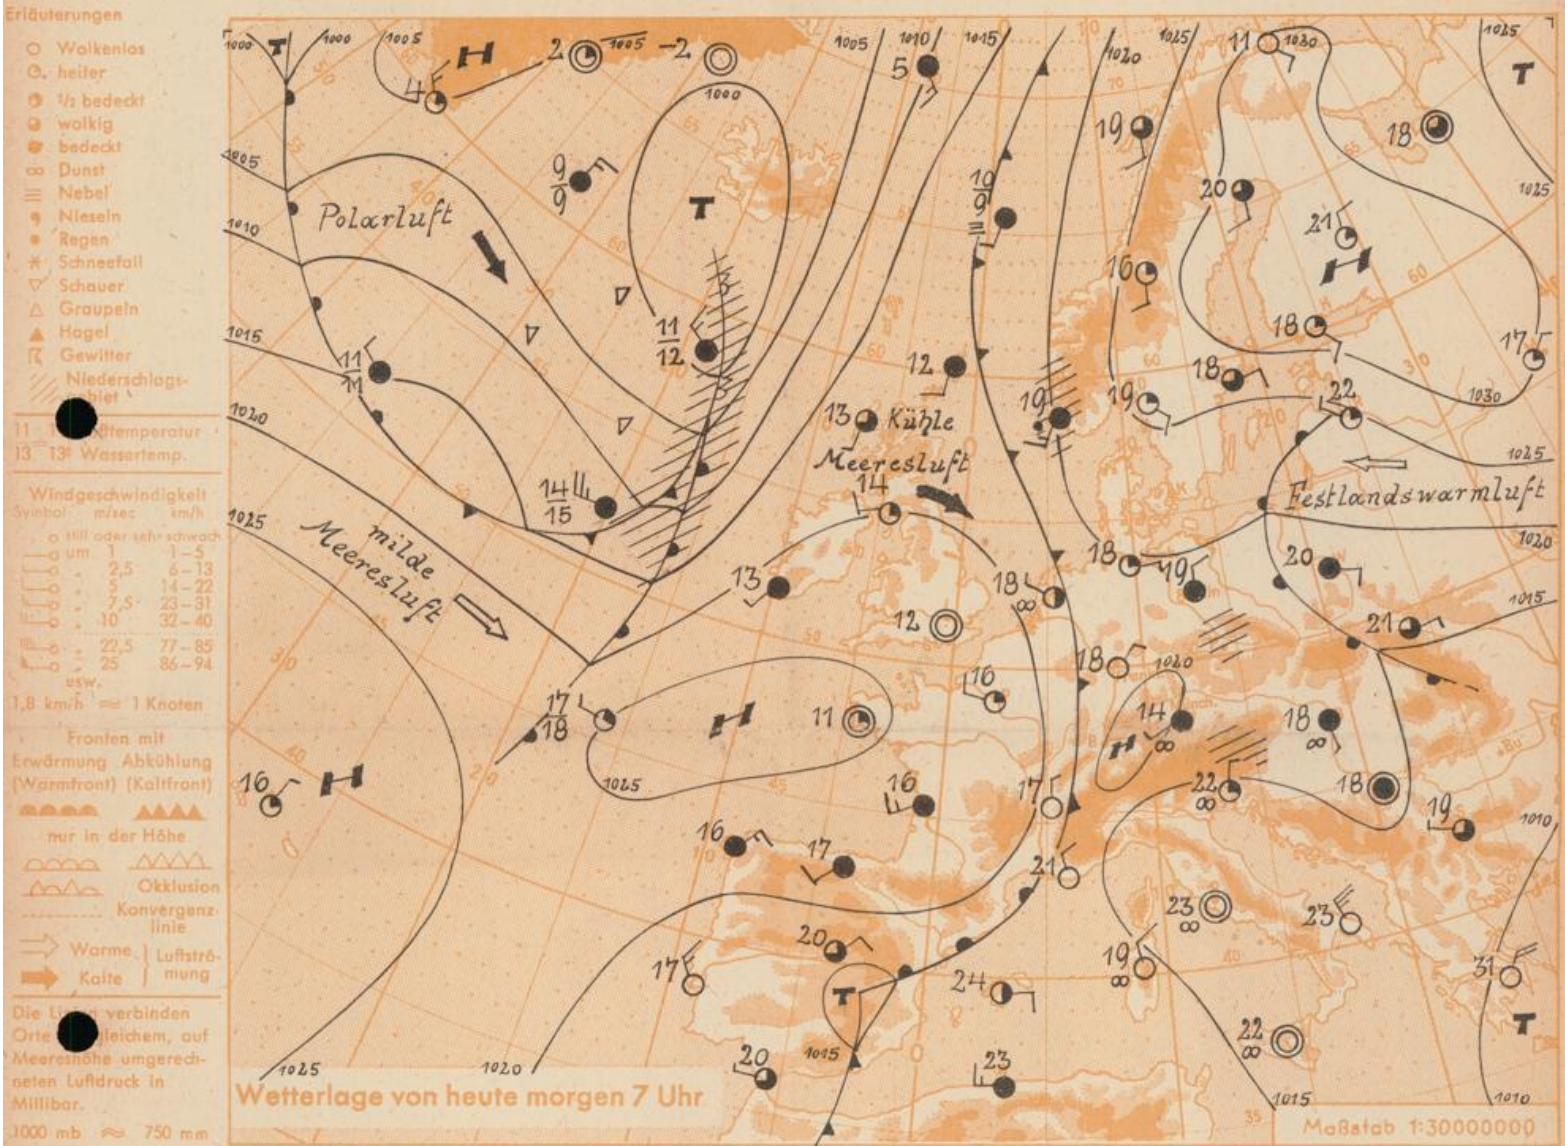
Erläuterungen
Wolkenlos
heiter
½ bedeckt
wolkig
bedeckt
Dunst
Nebel
Nieseln
Regen
Schneefall
Schauer
Graupeln
Hagel
Gewitter
Niederschlags-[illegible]biet

11 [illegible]ftemperatur
13 13° Wassertemp.

Windgeschwindigkeit
| Symbol | m/sec | km/h |
|---|---|---|
| | still oder sehr schwach | |
| | um 1 | 1–5 |
| | 2,5 | 6–13 |
| | 5 | 14–22 |
| | 7,5 | 23–31 |
| | 10 | 32–40 |
| | 22,5 | 77–85 |
| | 25 | 86–94 |
usw.
1,8 km/h = 1 Knoten

Fronten mit
Erwärmung (Warmfront) Abkühlung (Kaltfront)
nur in der Höhe
Okklusion
Konvergenzlinie
Warme Luftströmung
Kalte

Die L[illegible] verbinden Orte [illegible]leichem, auf Meereshöhe umgerechneten Luftdruck in Millibar.
1000 mb ≈ 750 mm

T
1000
1000
1005
H
2
1005
-2
4
1005
1000
1005
1010
1015
1020
1025
11
1030
1025
T
18
19
9
9
T
20
1025
Polarluft
1010
10
9
21
H
16
1015
11
12
18
17
11
11
12
18
19
1030
13
Kühle
Meeresluft
19
22
1020
19
1025
14
Festlandswarmluft
14
15
1025
milde
Meeresluft
18
19
1020
13
20
18
12
1015
21
18
1020
16
17
18
H
11
14
H
18
1025
16
H
16
17
22
18
19
1010
16
17
21
23
23
20
17
19
31
T
24
22
20
1025
1020
1015
23
1015
1010
Wetterlage von heute morgen 7 Uhr
Maßstab 1:30000000